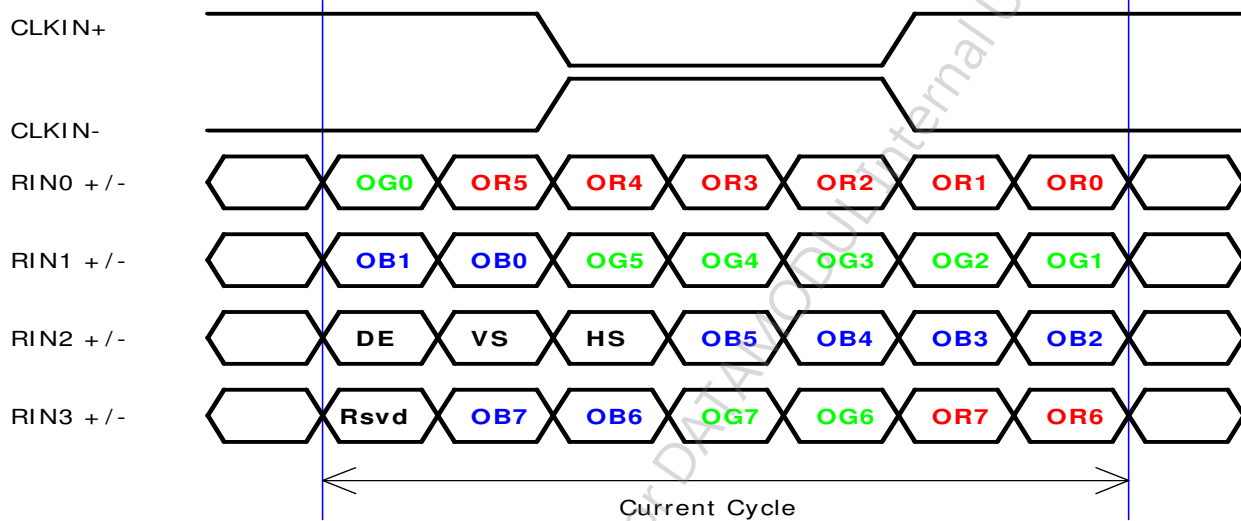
CLKIN+

CLKIN-

RIN0 +/- OG0 OR5 OR4 OR3 OR2 OR1 OR0

RIN1 +/- OB1 OB0 OG5 OG4 OG3 OG2 OG1

RIN2 +/- DE VS HS OB5 OB4 OB3 OB2

RIN3 +/- Rsvd OB7 OB6 OG7 OG6 OR7 OR6

Current Cycle

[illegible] DATAMODUL Internal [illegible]